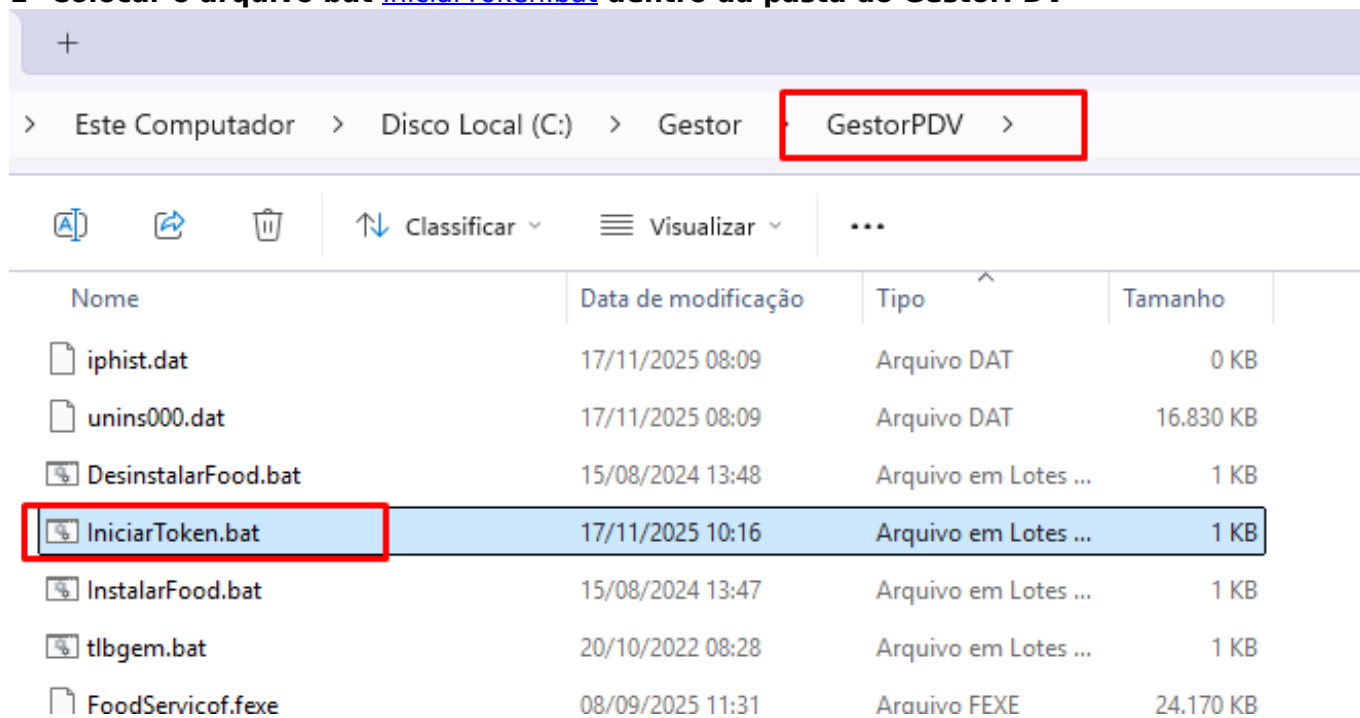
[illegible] Colocar o arquivo bat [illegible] dentro da pasta do Gestor PDV

+

> Este Computador > Disco Local (C:) > Gestor > GestorPDV >

Classificar Visualizar ...

| Nome | Data de modificação | Tipo | Tamanho |
|---|---|---|---|
| iphist.dat | 17/11/2025 08:09 | Arquivo DAT | 0 KB |
| unins000.dat | 17/11/2025 08:09 | Arquivo DAT | 16.830 KB |
| DesinstalarFood.bat | 15/08/2024 13:48 | Arquivo em Lotes ... | 1 KB |
| IniciarToken.bat | 17/11/2025 10:16 | Arquivo em Lotes ... | 1 KB |
| InstalarFood.bat | 15/08/2024 13:47 | Arquivo em Lotes ... | 1 KB |
| tlbgem.bat | 20/10/2022 08:28 | Arquivo em Lotes ... | 1 KB |
| FoodServicof.fexe | 08/09/2025 11:31 | Arquivo FEXE | 24.170 KB |